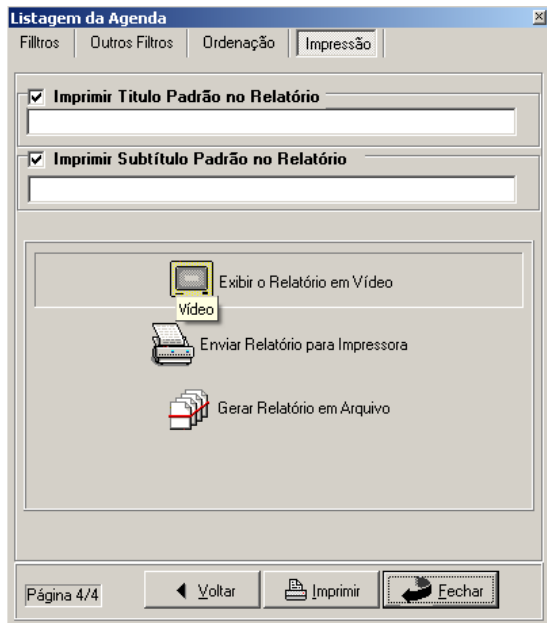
Listagem da Agenda
Filltros | Outros Filtros | Ordenação | Impressão

☑ Imprimir Titulo Padrão no Relatório

☑ Imprimir Subtítulo Padrão no Relatório

Exibir o Relatório em Vídeo
Vídeo

Enviar Relatório para Impressora

Gerar Relatório em Arquivo

Página 4/4
Voltar
Imprimir
Fechar